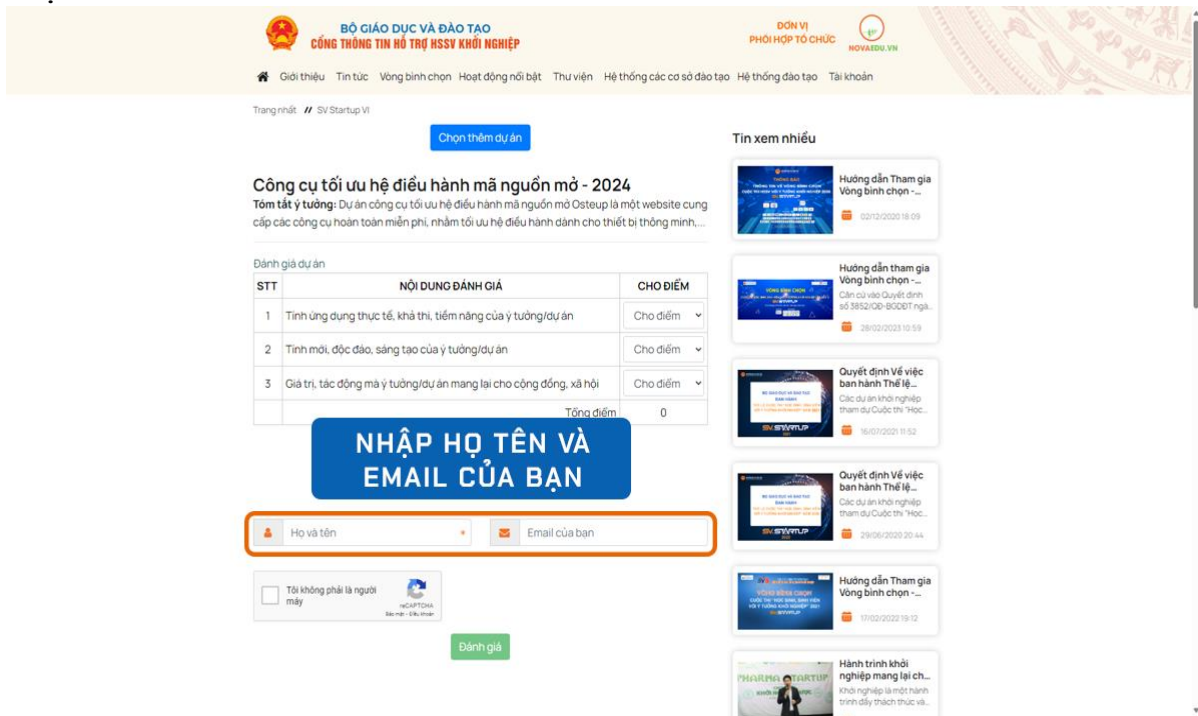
BỘ GIÁO DỤC VÀ ĐÀO TẠO
CỔNG THÔNG TIN HỖ TRỢ HSSV KHỞI NGHIỆP

ĐƠN VỊ PHỐI HỢP TỔ CHỨC
NOVAEDU.VN

Giới thiệu Tin tức Vòng bình chọn Hoạt động nổi bật Thư viện Hệ thống các cơ sở đào tạo Hệ thống đào tạo Tài khoản

Trang nhất // SV Startup VI

Chọn thêm dự án

Công cụ tối ưu hệ điều hành mã nguồn mở - 2024

Tóm tắt ý tưởng: Dự án công cụ tối ưu hệ điều hành mã nguồn mở Osteup là một website cung cấp các công cụ hoàn toàn miễn phí, nhằm tối ưu hệ điều hành dành cho thiết bị thông minh,...

Đánh giá dự án

| STT | NỘI DUNG ĐÁNH GIÁ | CHO ĐIỂM |
|---|---|---|
| 1 | Tính ứng dụng thực tế, khả thi, tiềm năng của ý tưởng/dự án | Cho điểm |
| 2 | Tính mới, độc đáo, sáng tạo của ý tưởng/dự án | Cho điểm |
| 3 | Giá trị, tác động mà ý tưởng/dự án mang lại cho cộng đồng, xã hội | Cho điểm |
| | Tổng điểm | 0 |

NHẬP HỌ TÊN VÀ EMAIL CỦA BẠN

Họ và tên *
Email của bạn

Tôi không phải là người máy
reCAPTCHA
Bảo mật - Điều khoản

Đánh giá

Tin xem nhiều

Hướng dẫn Tham gia Vòng bình chọn -...
02/12/2020 18:09

Hướng dẫn tham gia Vòng bình chọn -...
Căn cứ vào Quyết định số 3852/QĐ-BGDĐT ngà...
28/02/2023 10:59

Quyết định Về việc ban hành Thể lệ...
Các dự án khởi nghiệp tham dự Cuộc thi "Học...
16/07/2021 11:52

Quyết định Về việc ban hành Thể lệ...
Các dự án khởi nghiệp tham dự Cuộc thi "Học...
29/06/2020 20:44

Hướng dẫn Tham gia Vòng bình chọn -...
17/02/2022 19:12

Hành trình khởi nghiệp mang lại ch...
Khởi nghiệp là một hành trình đầy thách thức và...